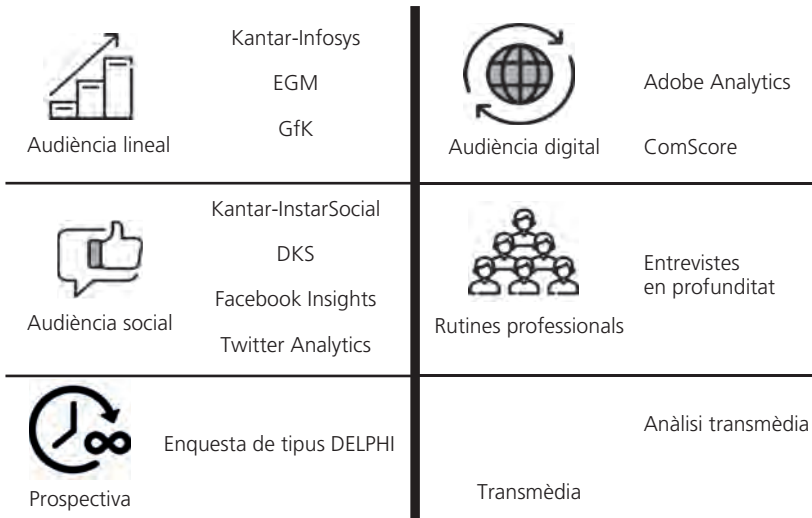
Audiència lineal

Kantar-Infosys

EGM

GfK

Audiència digital

Adobe Analytics

ComScore

Audiència social

Kantar-InstarSocial

DKS

Facebook Insights

Twitter Analytics

Rutines professionals

Entrevistes en profunditat

Prospectiva

Enquesta de tipus DELPHI

Transmèdia

Anàlisi transmèdia